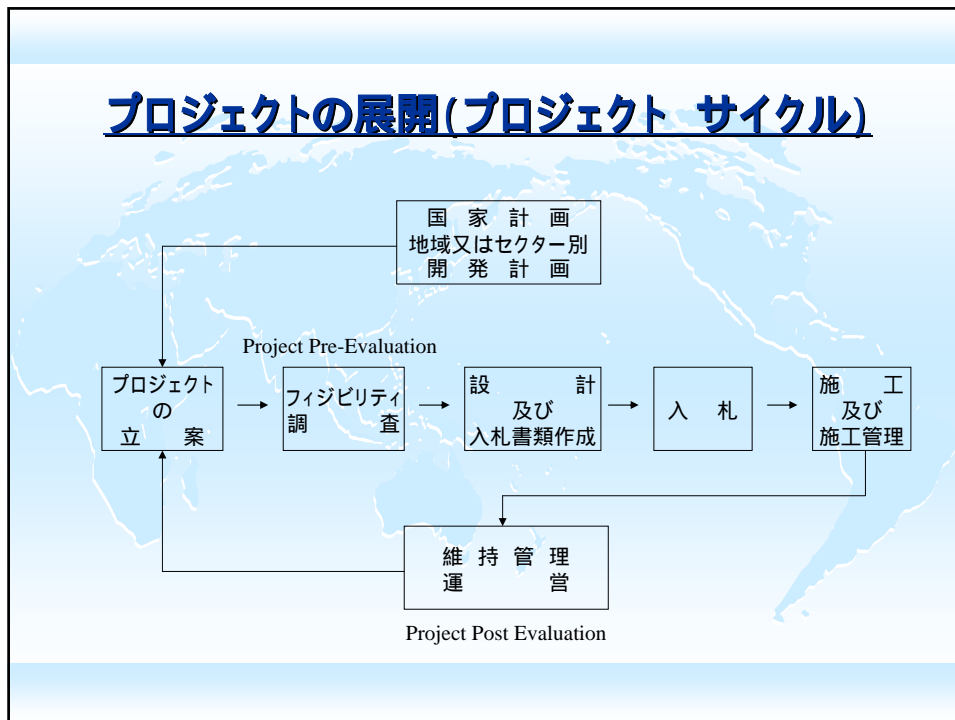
プロジェクトの展開(プロジェクト　サイクル)

国家計画
地域又はセクター別
開発計画

Project Pre-Evaluation

プロジェクトの立案

フィジビリティ調査

設計及び入札書類作成

入札

施工及び施工管理

維持管理
運営

Project Post Evaluation